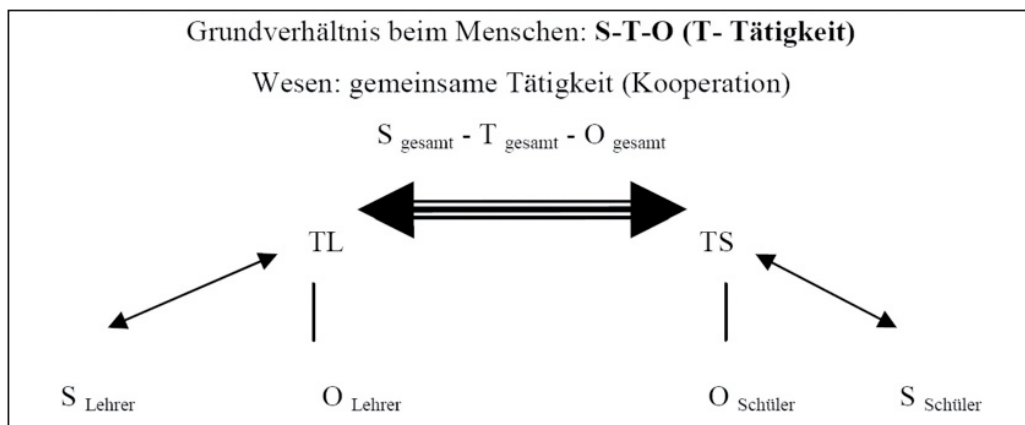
Grundverhältnis beim Menschen: **S-T-O (T- Tätigkeit)**

Wesen: gemeinsame Tätigkeit (Kooperation)

$S_{gesamt}$ - $T_{gesamt}$ - $O_{gesamt}$

TL

TS

$S_{Lehrer}$

$O_{Lehrer}$

$O_{Schüler}$

$S_{Schüler}$